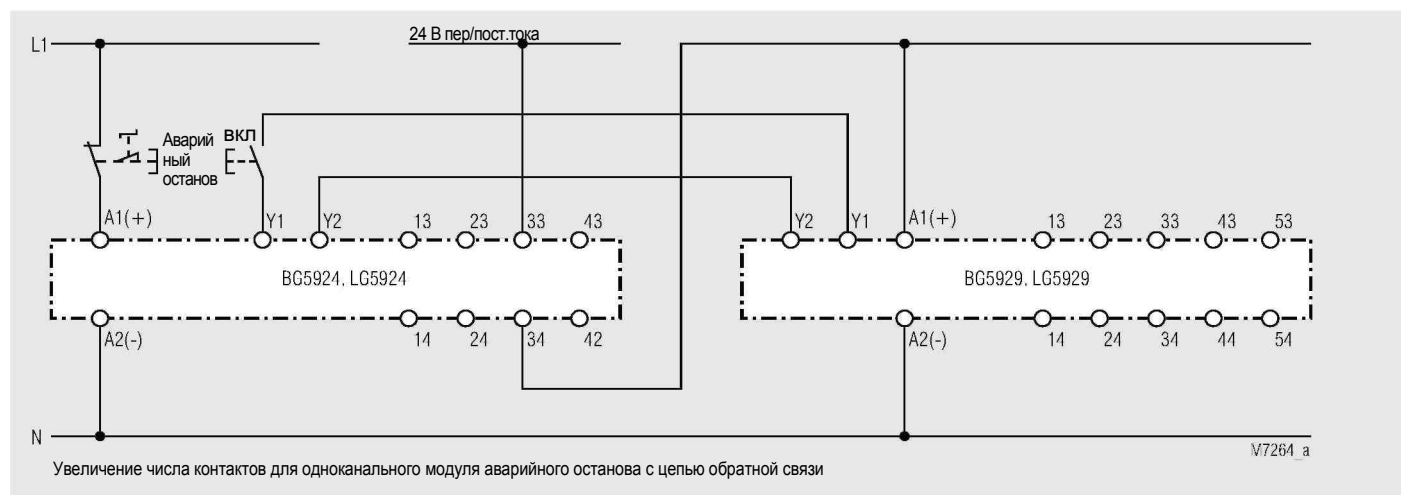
L1

24 В пер/пост.тока

Аварийный останов

ВКЛ

A1(+)

Y1

Y2

13

23

33

43

BG5924, LG5924

A2(-)

14

24

34

42

Y2

Y1

A1(+)

13

23

33

43

53

BG5929, LG5929

A2(-)

14

24

34

44

54

N

V7264_a

Увеличение числа контактов для одноканального модуля аварийного останова с цепью обратной связи